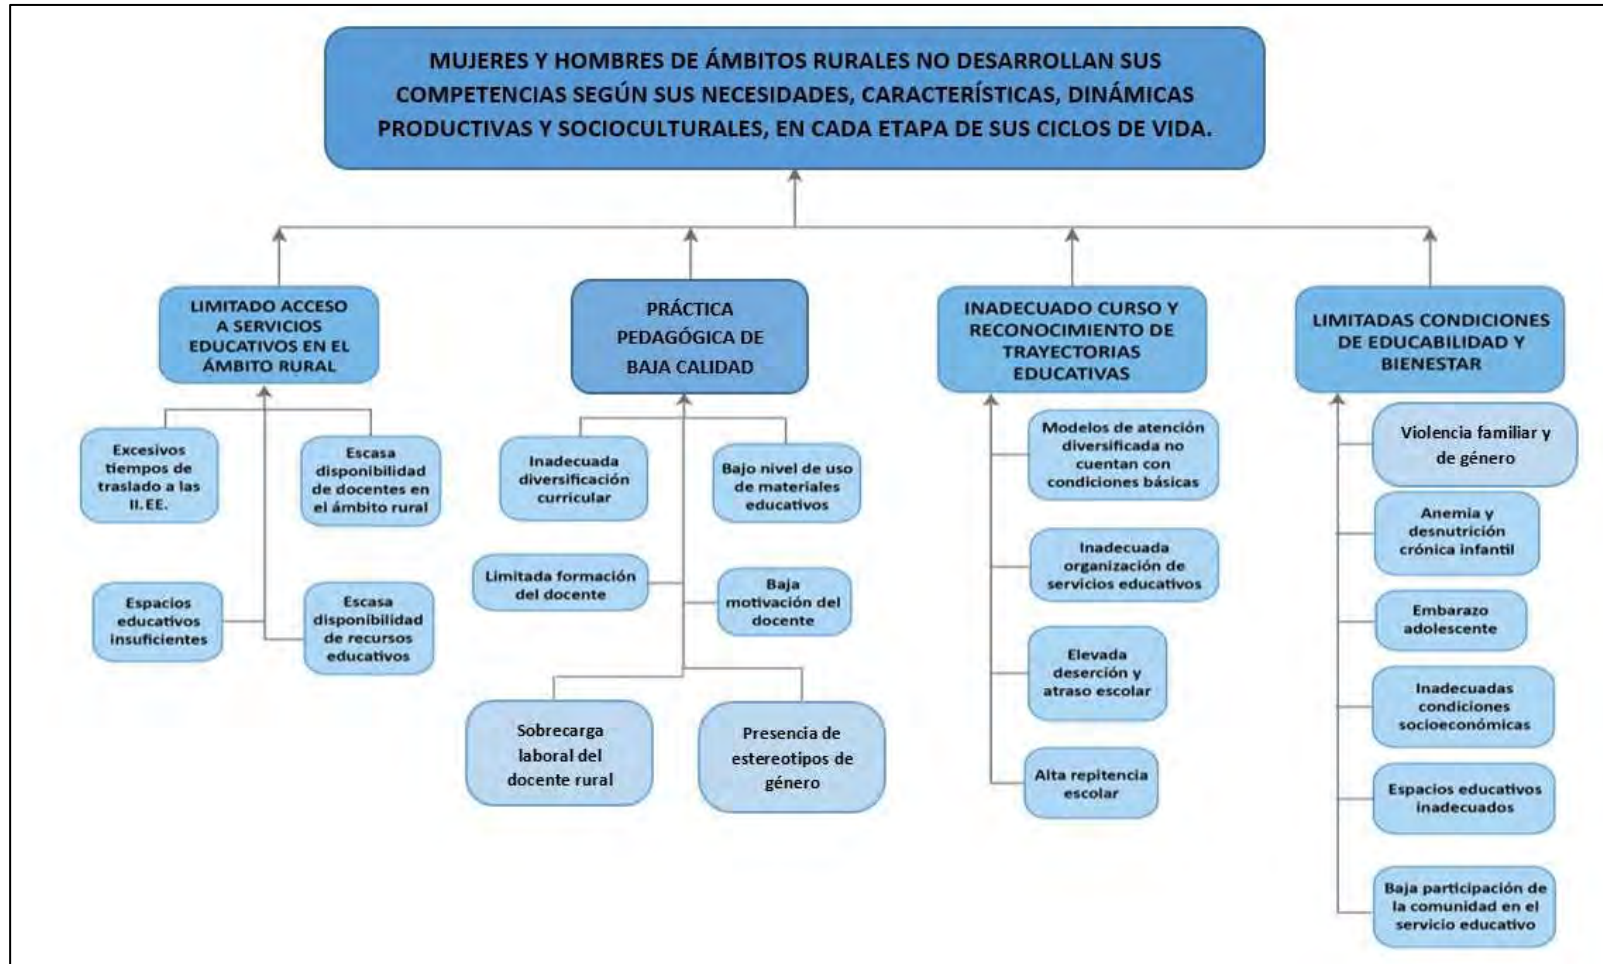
MUJERES Y HOMBRES DE ÁMBITOS RURALES NO DESARROLLAN SUS COMPETENCIAS SEGÚN SUS NECESIDADES, CARACTERÍSTICAS, DINÁMICAS PRODUCTIVAS Y SOCIOCULTURALES, EN CADA ETAPA DE SUS CICLOS DE VIDA.

LIMITADO ACCESO A SERVICIOS EDUCATIVOS EN EL ÁMBITO RURAL

Excesivos tiempos de traslado a las II. EE.

Escasa disponibilidad de docentes en el ámbito rural

Espacios educativos insuficientes

Escasa disponibilidad de recursos educativos

PRÁCTICA PEDAGÓGICA DE BAJA CALIDAD

Inadecuada diversificación curricular

Bajo nivel de uso de materiales educativos

Limitada formación del docente

Baja motivación del docente

Sobrecarga laboral del docente rural

Presencia de estereotipos de género

INADECUADO CURSO Y RECONOCIMIENTO DE TRAYECTORIAS EDUCATIVAS

Modelos de atención diversificada no cuentan con condiciones básicas

Inadecuada organización de servicios educativos

Elevada deserción y atraso escolar

Alta repitencia escolar

LIMITADAS CONDICIONES DE EDUCABILIDAD Y BIENESTAR

Violencia familiar y de género

Anemia y desnutrición crónica infantil

Embarazo adolescente

Inadecuadas condiciones socioeconómicas

Espacios educativos inadecuados

Baja participación de la comunidad en el servicio educativo